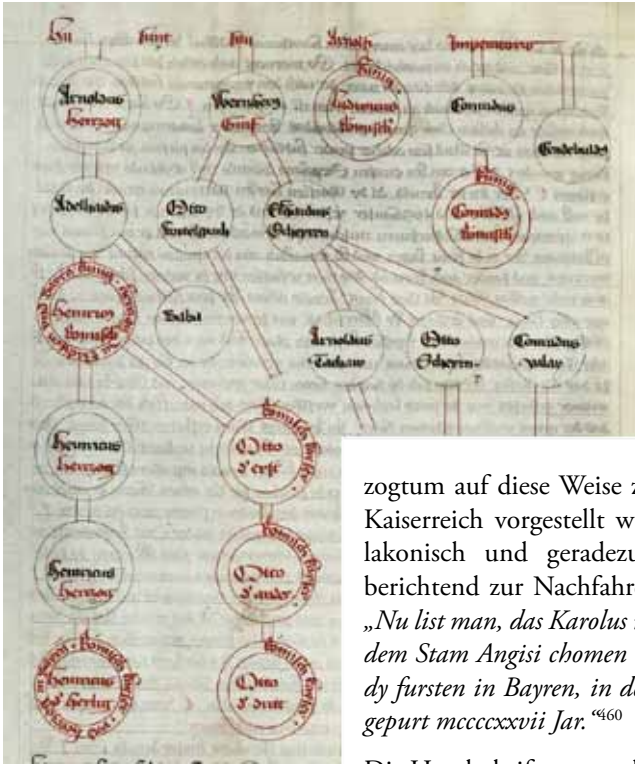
Sun Sune Sun Arnolh Imperatoris

Arnoldus Herzog

Wernhers Graf

Kunig Ludowicus römisch

Conradus

Gundelbaldus

Adelhaidis

Otto Sunelgraub

Eberhardus Scheyern

Kunig Conrads römisch

Heinricus römisch

Balbo

Arnoldus Tachaw

Otto Scheyern

Conradus walay

Heinricus Herczog

Otto d' erst

Heinricus Herczog

Otto d' ander

Heinricus d' Herczog

Otto d' dritt

zogtum auf diese Weise z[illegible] Kaiserreich vorgestellt w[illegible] lakonisch und geradezu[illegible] berichtend zur Nachfahr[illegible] „Nu list man, das Karolus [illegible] dem Stam Angisi chomen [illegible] dy fursten in Bayren, in d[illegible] gepurt mccccxxvii Jar.“$^{460}$

Di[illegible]